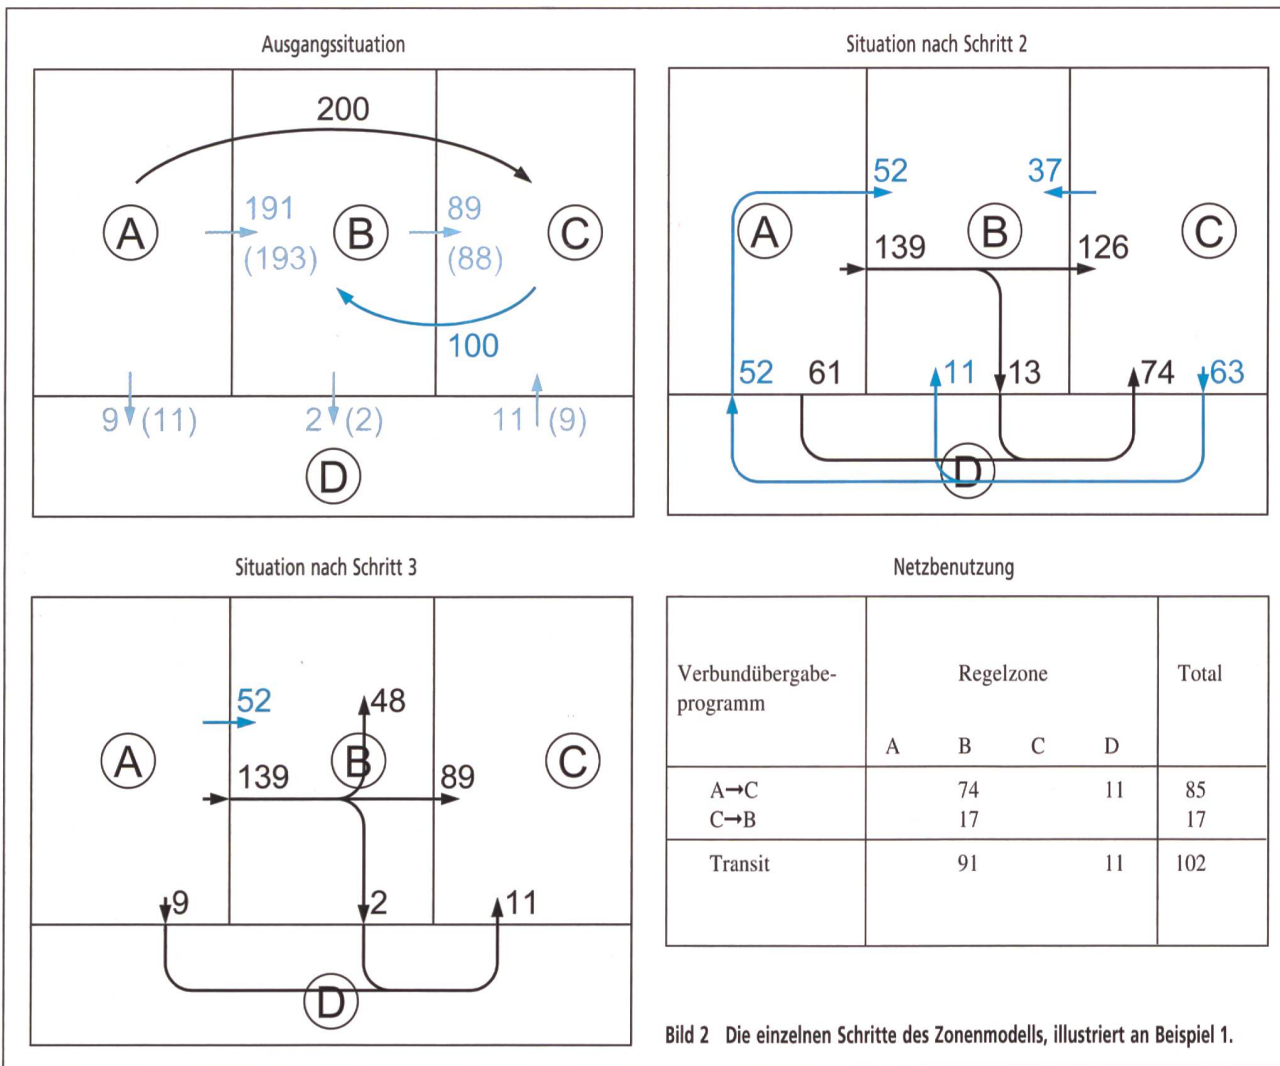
Ausgangssituation

200
A
191
(193)
B
89
(88)
C
100
9 (11)
2 (2)
11 (9)
D

Situation nach Schritt 2

52
37
A
B
C
139
126
52
61
11
13
74
63
D

Situation nach Schritt 3

52
48
A
B
C
139
89
9
2
11
D

Netzbenutzung

| Verbundübergabeprogramm | Regelzone A | B | C | D | Total |
|---|---|---|---|---|---|
| A→C | | 74 | | 11 | 85 |
| C→B | | 17 | | | 17 |
| Transit | | 91 | | 11 | 102 |

Bild 2 Die einzelnen Schritte des Zonenmodells, illustriert an Beispiel 1.